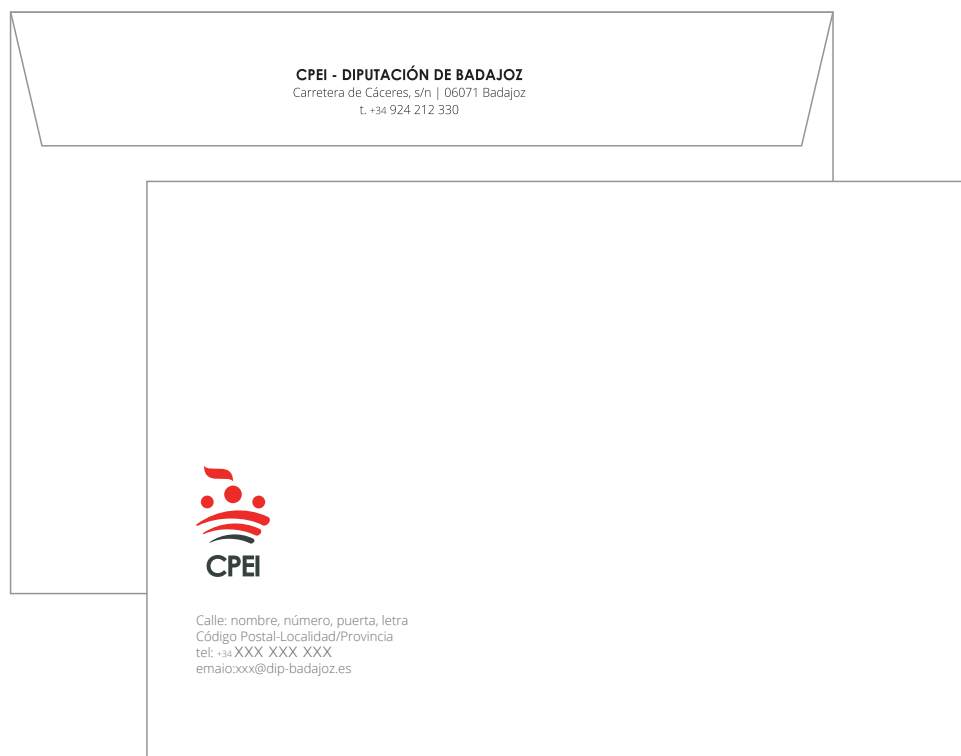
CPEI - DIPUTACIÓN DE BADAJOZ
Carretera de Cáceres, s/n | 06071 Badajoz
t. +34 924 212 330

CPEI

Calle: nombre, número, puerta, letra
Código Postal-Localidad/Provincia
tel: +34 XXX XXX XXX
emaio:xxx@dip-badajoz.es